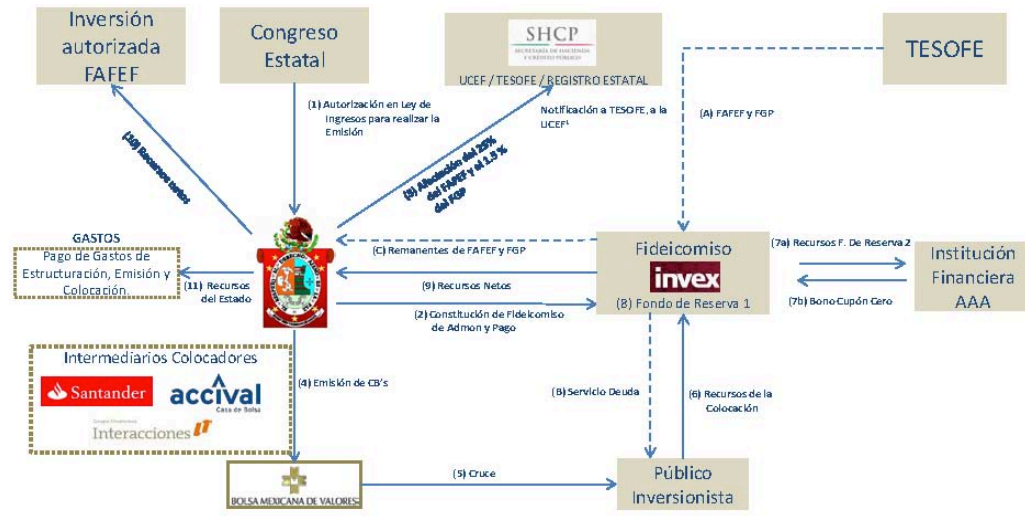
Inversión autorizada FAFEF

Congreso Estatal

SHCP
SECRETARÍA DE HACIENDA Y CRÉDITO PÚBLICO
UCEF / TESOFE / REGISTRO ESTATAL

TESOFE

(1) Autorización en Ley de Ingresos para realizar la Emisión

(3) Afectación del 25% del FAFEF y el 1.5 % del FGP

Notificación a TESOFE, a la UCEF¹

(A) FAFEF y FGP

(10) Recursos netos

GASTOS
Pago de Gastos de Estructuración, Emisión y Colocación.

(11) Recursos del Estado

(C) Remanentes de FAFEF y FGP

(9) Recursos Netos

(2) Constitución de Fideicomiso de Admon y Pago

Fideicomiso
invex
(8) Fondo de Reserva 1

(7a) Recursos F. De Reserva 2

(7b) Bono Cupón Cero

Institución Financiera AAA

Intermediarios Colocadores
Santander
accival
Casa de Bolsa
Interacciones

(4) Emisión de CB's

(B) Servicio Deuda

(6) Recursos de la Colocación

BOLSA MEXICANA DE VALORES

(5) Cruce

Público Inversionista